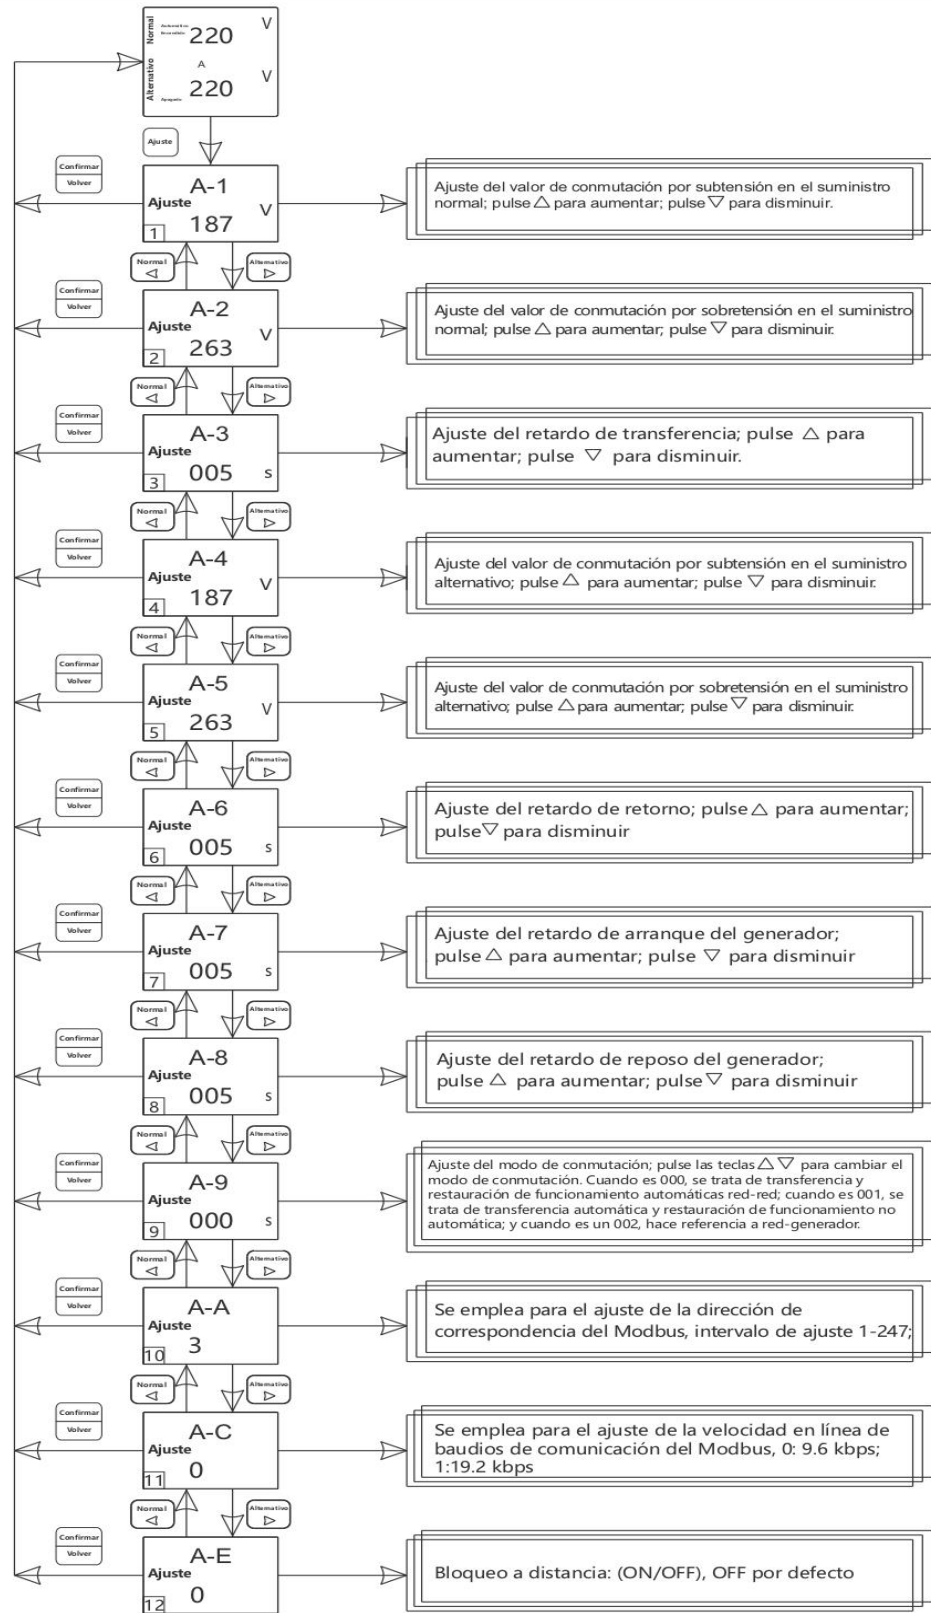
Normal
Automático
Encendido
220 V
A
Alternativo
220 V
Apagado

Ajuste

Confirmar
Volver

A-1
Ajuste
187 V
1

Ajuste del valor de conmutación por subtensión en el suministro normal; pulse △ para aumentar; pulse ▽ para disminuir.

Normal ◁
Alternativo ▷

Confirmar
Volver

A-2
Ajuste
263 V
2

Ajuste del valor de conmutación por sobretensión en el suministro normal; pulse △ para aumentar; pulse ▽ para disminuir.

Normal ◁
Alternativo ▷

Confirmar
Volver

A-3
Ajuste
005 s
3

Ajuste del retardo de transferencia; pulse △ para aumentar; pulse ▽ para disminuir.

Normal ◁
Alternativo ▷

Confirmar
Volver

A-4
Ajuste
187 V
4

Ajuste del valor de conmutación por subtensión en el suministro alternativo; pulse △ para aumentar; pulse ▽ para disminuir.

Normal ◁
Alternativo ▷

Confirmar
Volver

A-5
Ajuste
263 V
5

Ajuste del valor de conmutación por sobretensión en el suministro alternativo; pulse △ para aumentar; pulse ▽ para disminuir.

Normal ◁
Alternativo ▷

Confirmar
Volver

A-6
Ajuste
005 s
6

Ajuste del retardo de retorno; pulse △ para aumentar; pulse ▽ para disminuir

Normal ◁
Alternativo ▷

Confirmar
Volver

A-7
Ajuste
005 s
7

Ajuste del retardo de arranque del generador; pulse △ para aumentar; pulse ▽ para disminuir

Normal ◁
Alternativo ▷

Confirmar
Volver

A-8
Ajuste
005 s
8

Ajuste del retardo de reposo del generador; pulse △ para aumentar; pulse ▽ para disminuir

Normal ◁
Alternativo ▷

Confirmar
Volver

A-9
Ajuste
000 s
9

Ajuste del modo de conmutación; pulse las teclas △ ▽ para cambiar el modo de conmutación. Cuando es 000, se trata de transferencia y restauración de funcionamiento automáticas red-red; cuando es 001, se trata de transferencia automática y restauración de funcionamiento no automática; y cuando es un 002, hace referencia a red-generador.

Normal ◁
Alternativo ▷

Confirmar
Volver

A-A
Ajuste
3
10

Se emplea para el ajuste de la dirección de correspondencia del Modbus, intervalo de ajuste 1-247;

Normal ◁
Alternativo ▷

Confirmar
Volver

A-C
Ajuste
0
11

Se emplea para el ajuste de la velocidad en línea de baudios de comunicación del Modbus, 0: 9.6 kbps; 1:19.2 kbps

Normal ◁
Alternativo ▷

Confirmar
Volver

A-E
Ajuste
0
12

Bloqueo a distancia: (ON/OFF), OFF por defecto